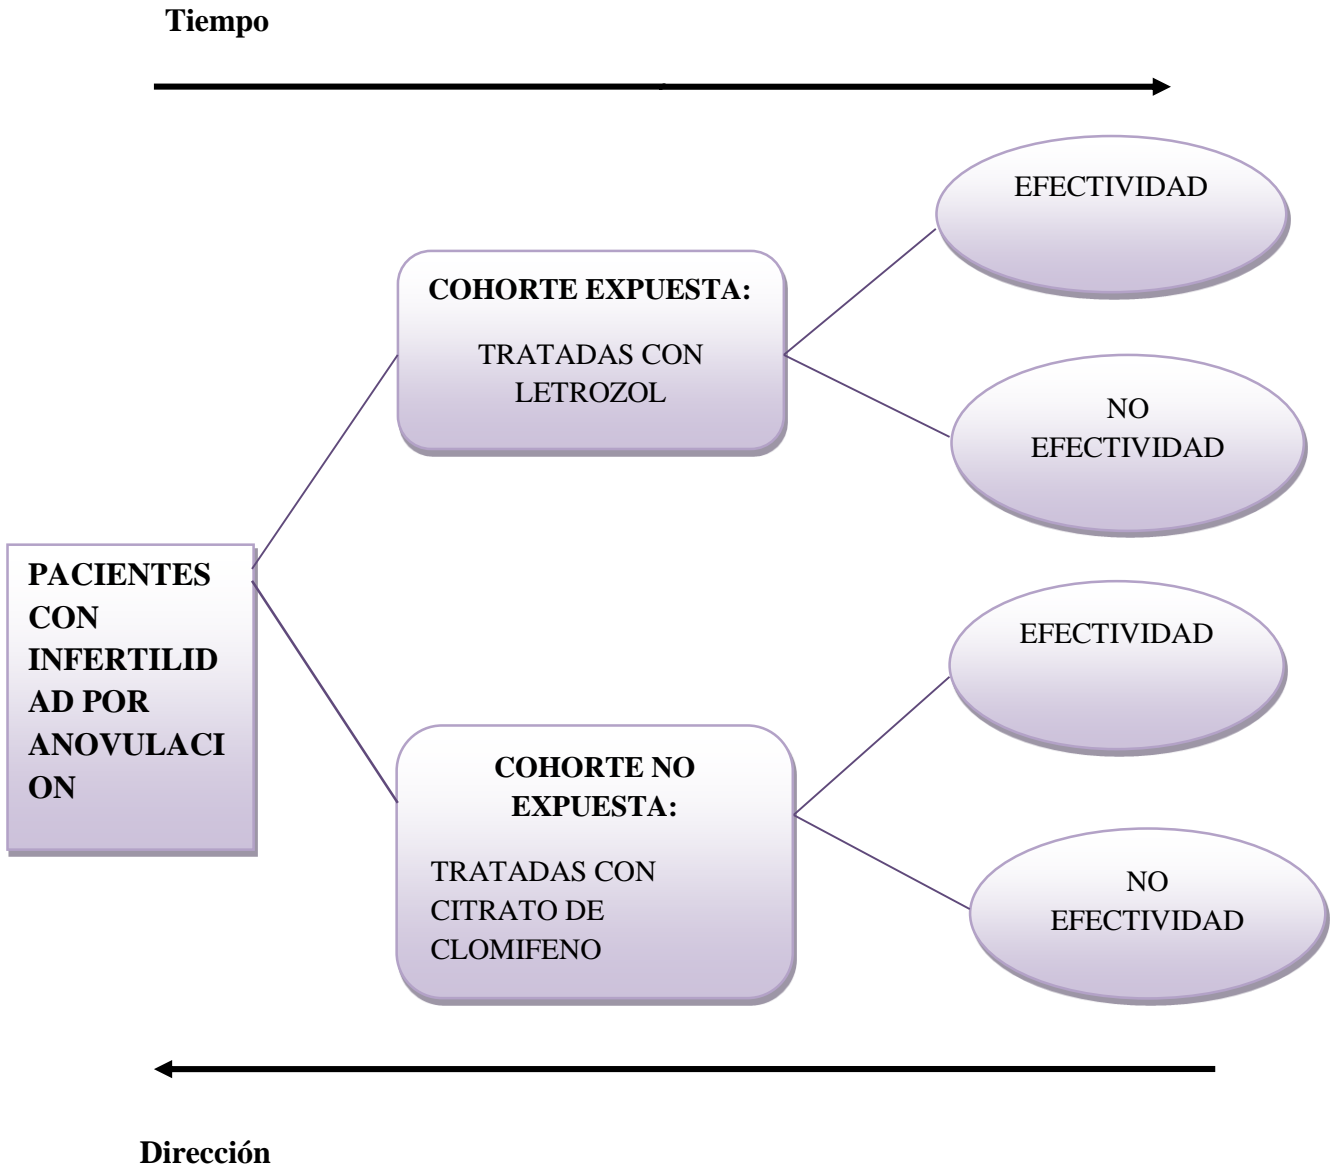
**Tiempo**

**PACIENTES CON INFERTILIDAD POR ANOVULACION**

**COHORTE EXPUESTA:**

TRATADAS CON LETROZOL

EFECTIVIDAD

NO EFECTIVIDAD

**COHORTE NO EXPUESTA:**

TRATADAS CON CITRATO DE CLOMIFENO

EFECTIVIDAD

NO EFECTIVIDAD

**Dirección**